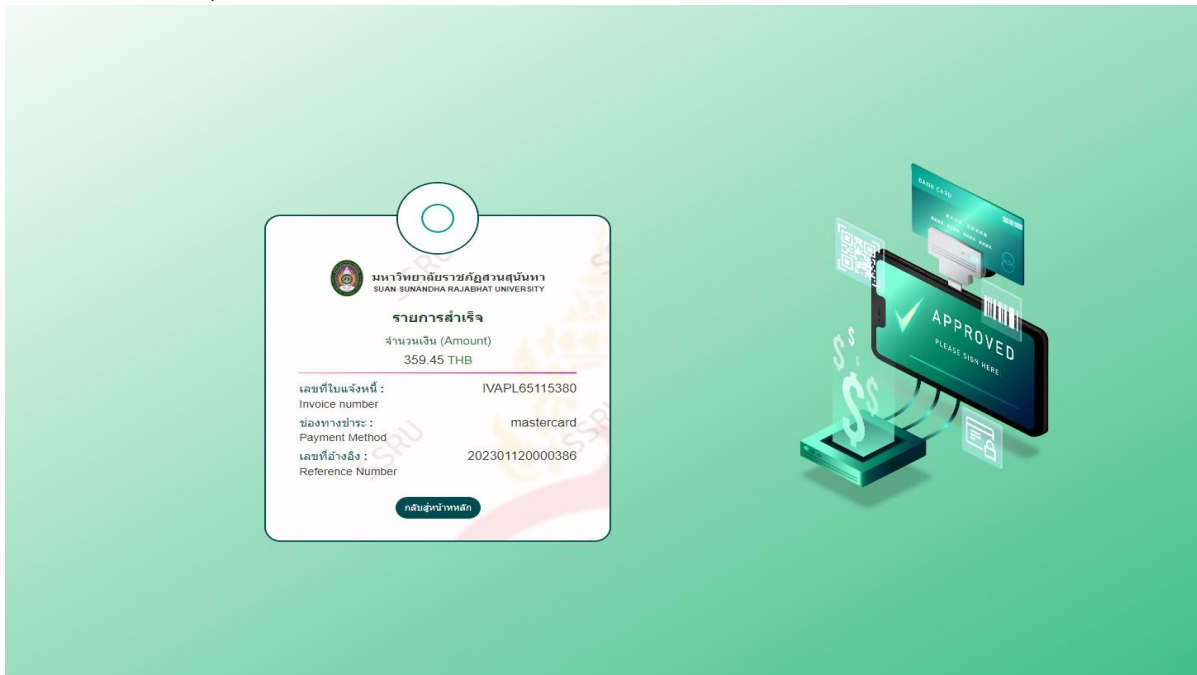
มหาวิทยาลัยราชภัฏสวนสุนันทา
SUAN SUNANDHA RAJABHAT UNIVERSITY

รายการสำเร็จ

จำนวนเงิน (Amount)

359.45 THB

เลขที่ใบแจ้งหนี้ :
Invoice number
IVAPL65115380

ช่องทางชำระ :
Payment Method
mastercard

เลขที่อ้างอิง :
Reference Number
202301120000386

กลับสู่หน้าหลัก

BANK CARD

APPROVED
PLEASE SIGN HERE